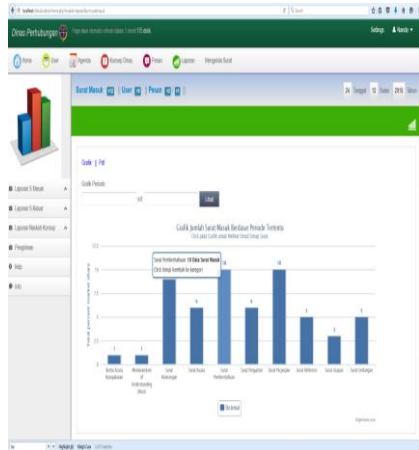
Dinas Perhubungan

Setings Nanda

Home User Agenda Konsep Dinas Pesan Laporan Mengelola Surat

Surat Masuk | User | Pesan

24 Tanggal 12 Bulan 2015 Tahun

Laporan S.Masuk

Laporan S.Keluar

Laporan Mailuan Konsep

Pengaturan

Help

Info

Grafik | Pdf

Grafik Periode

s/d

Lihat

Grafik Jumlah Surat Masuk Berdasar Periode Tertentu

Click pada Grafik untuk Melihat Detail Setiap Jenis

Surat Pemberitahuan: 10 Data Surat Masuk

Click Untuk Kembali ke Kategori

Berita Acara Kesepakatan

Memorandum of Understanding (Mou)

Surat Keterangan

Surat Kuasa

Surat Pemberitahuan

Surat Pengantar

Surat Pengajuan

Surat Referensi

Surat Undangan

Surat Undangan

Struktural